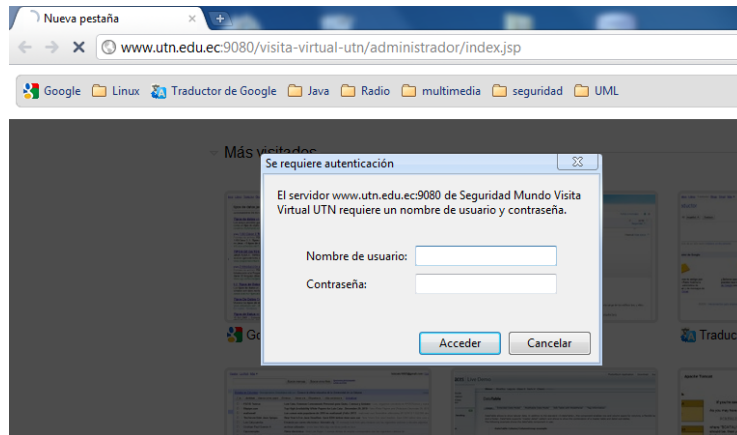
Nueva pestaña

www.utn.edu.ec:9080/visita-virtual-utn/administrador/index.jsp

Google | Linux | Traductor de Google | Java | Radio | multimedia | seguridad | UML

Más visitados

Se requiere autenticación

El servidor www.utn.edu.ec:9080 de Seguridad Mundo Visita Virtual UTN requiere un nombre de usuario y contraseña.

Nombre de usuario:

Contraseña:

Acceder | Cancelar

Go

Traduc